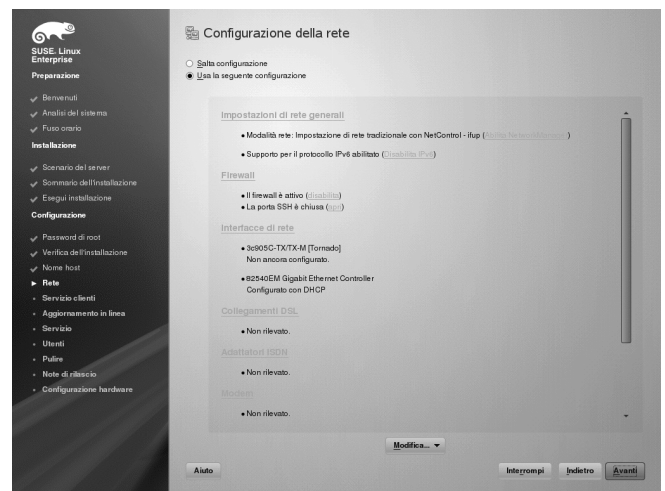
SUSE. Linux Enterprise

Preparazione

Benvenuti
Analisi del sistema
Fuso orario

Installazione

Scenario del server
Sommario dell'installazione
Esegui installazione

Configurazione

Password di root
Verifica dell'installazione
Nome host
Rete
Servizio clienti
Aggiornamento in linea
Servizio
Utenti
Pulire
Note di rilascio
Configurazione hardware

Configurazione della rete

Salta configurazione
Usa la seguente configurazione

Impostazioni di rete generali

• Modalità rete: Impostazione di rete tradizionale con NetControl - ifup ([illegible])

• Supporto per il protocollo IPv6 abilitato (Disabilita IPv6)

Firewall

• Il firewall è attivo (disabilita)
• La porta SSH è chiusa (apri)

Interfacce di rete

• 3c905C-TX/TX-M [Tornado]
Non ancora configurato.

• 82540EM Gigabit Ethernet Controller
Configurato con DHCP

Collegamenti DSL

• Non rilevato.

Adattatori ISDN

• Non rilevato.

Modem

• Non rilevato.

Modifica...

Aiuto

Interrompi Indietro Avanti